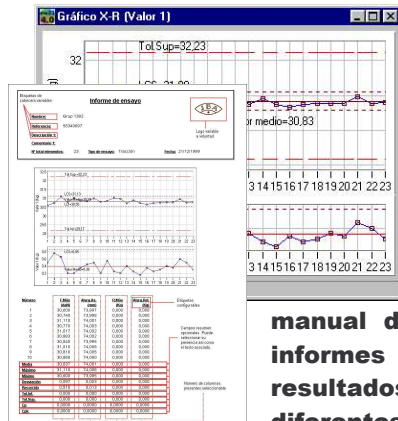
Gráfico X-R (Valor 1)

Tol.Sup=32,23

32

LCS=31,80

or medio=30,83

13 14 15 16 17 18 19 20 21 22 23

13 14 15 16 17 18 19 20 21 22 23

Etiquetas de cabecera variables

Informe de ensayo

Nombre: Grup 1392

Referencia: 55340637

Descripción 1:

Comentario 1:

Nº total elementos: 23

Tipo de ensayo: TI06/281

Fecha: 21/12/1999

Logo variable a voluntad

Etiquetas configurables

Campos resumen opcionales. Puede seleccionar su presencia así como el texto asociado.

Número de columnas presentes seleccionable

Media

Máximo

Mínimo

Desviación

Recorrido

Tol.Inf.

Tol.Sup.

Cp

Cpk

manual d

informes

resultados

diferentes